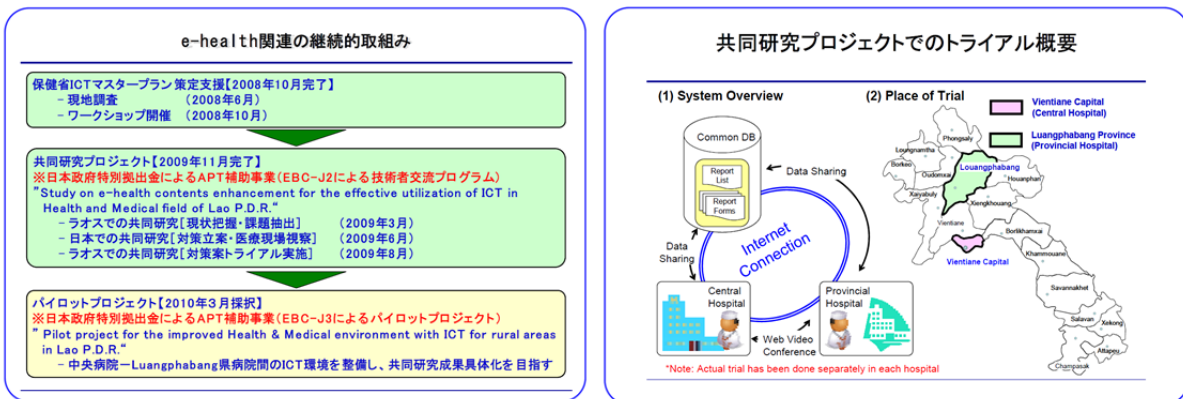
e-health関連の継続的取組み

保健省ICTマスタープラン策定支援【2008年10月完了】
－現地調査　（2008年6月）
－ワークショップ開催　（2008年10月）

共同研究プロジェクト【2009年11月完了】
※日本政府特別拠出金によるAPT補助事業（EBC-J2による技術者交流プログラム）
"Study on e-health contents enhancement for the effective utilization of ICT in Health and Medical field of Lao P.D.R."
－ラオスでの共同研究［現状把握・課題抽出］　（2009年3月）
－日本での共同研究［対策立案・医療現場視察］　（2009年6月）
－ラオスでの共同研究［対策案トライアル実施］　（2009年8月）

パイロットプロジェクト【2010年3月採択】
※日本政府特別拠出金によるAPT補助事業（EBC-J3によるパイロットプロジェクト）
" Pilot project for the improved Health & Medical environment with ICT for rural areas in Lao P.D.R."
－中央病院－Luangphabang県病院間のICT環境を整備し、共同研究成果具体化を目指す

共同研究プロジェクトでのトライアル概要

(1) System Overview

Common DB
Report List
Report Forms
Data Sharing
Data Sharing
Internet Connection
Central Hospital
Provincial Hospital
Web Video Conference

*Note: Actual trial has been done separately in each hospital

(2) Place of Trial

Vientiane Capital (Central Hospital)
Luangphabang Province (Provincial Hospital)

Phongsaly
Louangnamtha
Borkeo
Oudomxai
Louangphabang
Houaphan
Xaiyabuly
Xiengkhouang
Vientiane
Borlikhamxai
Vientiane Capital
Khammouane
Savannakhet
Salavan
Xekong
Attapeu
Champasak